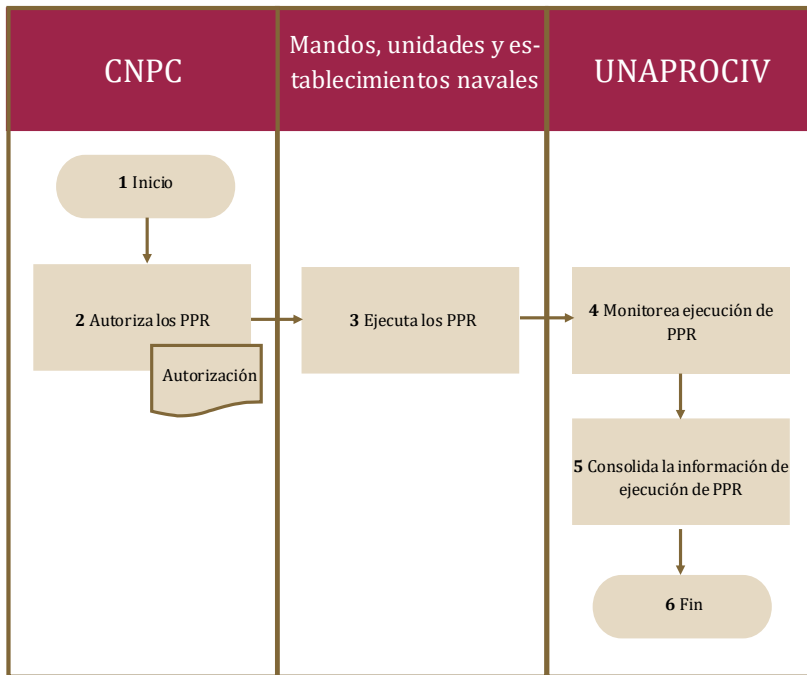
CNPC

Mandos, unidades y establecimientos navales

UNAPROCIV

**1** Inicio

**2** Autoriza los PPR

Autorización

**3** Ejecuta los PPR

**4** Monitorea ejecución de PPR

**5** Consolida la información de ejecución de PPR

**6** Fin